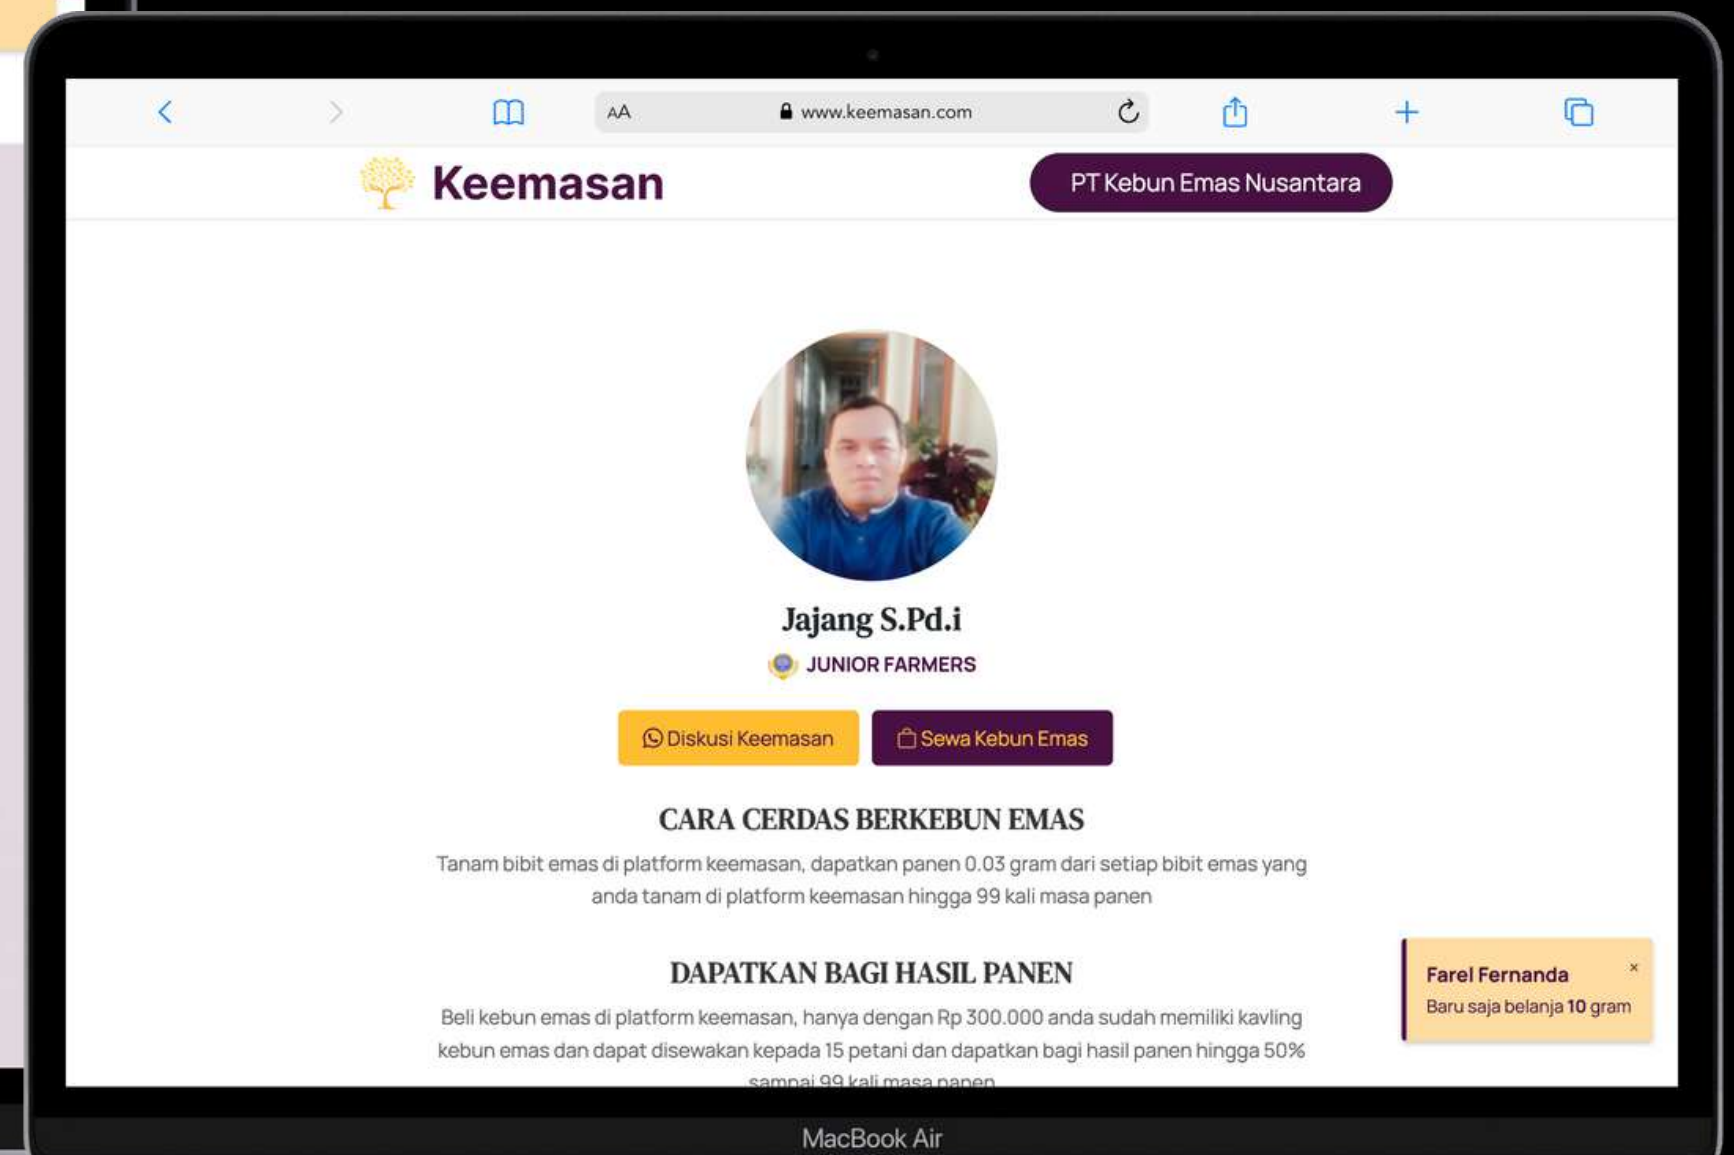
AA www.keemasan.com

Keemasan

PT Kebun Emas Nusantara

Jajang S.Pd.i

JUNIOR FARMERS

Diskusi Keemasan

Sewa Kebun Emas

CARA CERDAS BERKEBUN EMAS

Tanam bibit emas di platform keemasan, dapatkan panen 0.03 gram dari setiap bibit emas yang anda tanam di platform keemasan hingga 99 kali masa panen

DAPATKAN BAGI HASIL PANEN

Beli kebun emas di platform keemasan, hanya dengan Rp 300.000 anda sudah memiliki kavling kebun emas dan dapat disewakan kepada 15 petani dan dapatkan bagi hasil panen hingga 50% sampai 99 kali masa panen

Farel Fernanda ×
Baru saja belanja **10** gram

MacBook Air